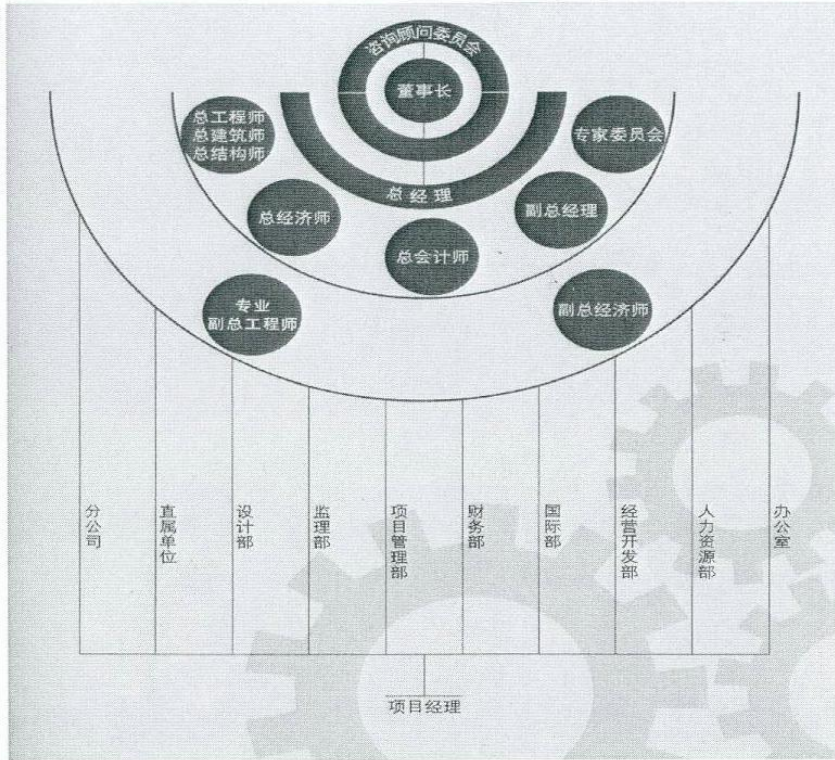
咨询顾问委员会

董事长

总工程师
总建筑师
总结构师

专家委员会

总经理

总经济师

副总经理

总会计师

专业
副总工程师

副总经济师

分公司

直属单位

设计部

监理部

项目管理部

财务部

国际部

经营开发部

人力资源部

办公室

项目经理